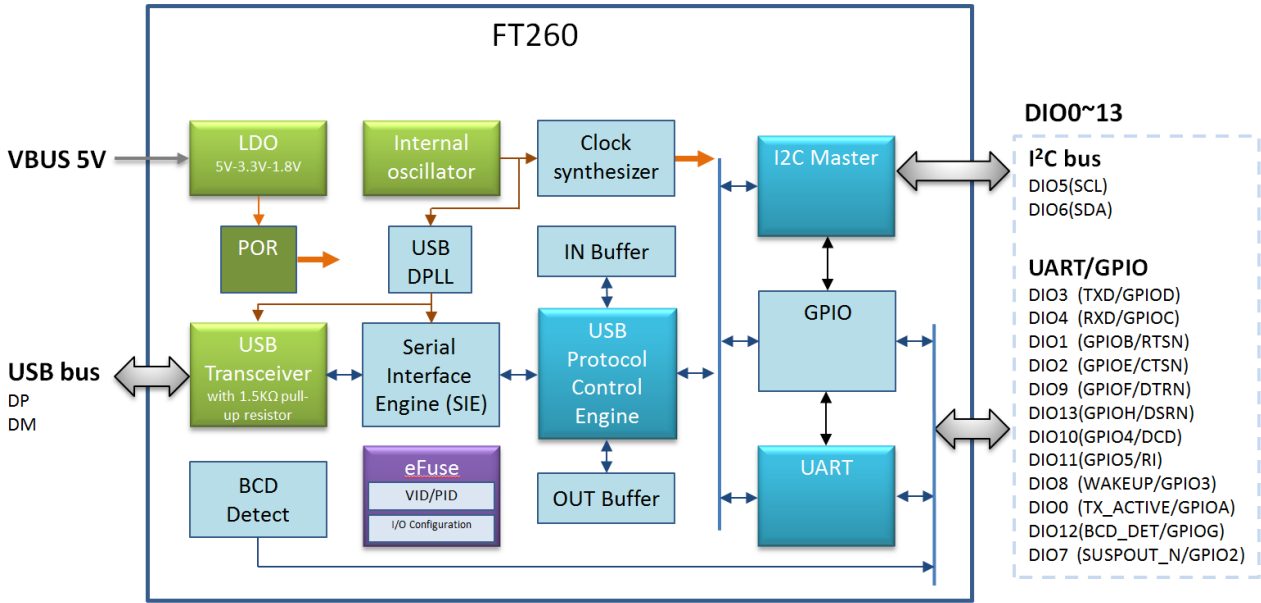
FT260

VBUS 5V

LDO
5V-3.3V-1.8V

Internal oscillator

Clock synthesizer

I2C Master

POR

USB DPLL

IN Buffer

GPIO

USB bus
DP
DM

USB Transceiver
with 1.5KΩ pull-up resistor

Serial Interface Engine (SIE)

USB Protocol Control Engine

eFuse
VID/PID
I/O Configuration

OUT Buffer

UART

BCD Detect

DIO0~13

I$^2$C bus
DIO5(SCL)
DIO6(SDA)

UART/GPIO
DIO3 (TXD/GPIOD)
DIO4 (RXD/GPIOC)
DIO1 (GPIOB/RTSN)
DIO2 (GPIOE/CTSN)
DIO9 (GPIOF/DTRN)
DIO13(GPIOH/DSRN)
DIO10(GPIO4/DCD)
DIO11(GPIO5/RI)
DIO8 (WAKEUP/GPIO3)
DIO0 (TX_ACTIVE/GPIOA)
DIO12(BCD_DET/GPIOG)
DIO7 (SUSPOUT_N/GPIO2)